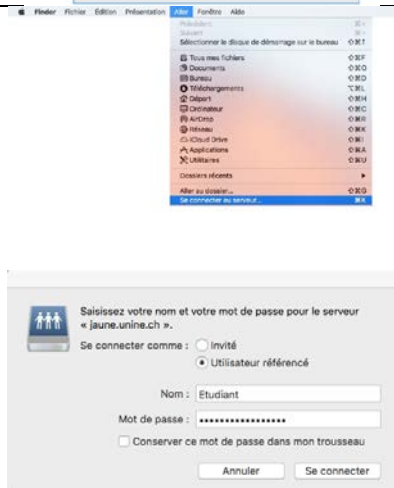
Finder Fichier Édition Présentation Aller Fenêtre Aide

Précédent ⌘[
Suivant ⌘]
Sélectionner le disque de démarrage sur le bureau ⇧⌘↑

Tous mes fichiers ⇧⌘F
Documents ⇧⌘O
Bureau ⇧⌘D
Téléchargements ⌥⌘L
Départ ⇧⌘H
Ordinateur ⇧⌘C
AirDrop ⇧⌘R
Réseau ⇧⌘K
iCloud Drive ⇧⌘I
Applications ⇧⌘A
Utilitaires ⇧⌘U

Dossiers récents

Aller au dossier… ⇧⌘G
Se connecter au serveur… ⌘K

Saisissez votre nom et votre mot de passe pour le serveur « jaune.unine.ch ».

Se connecter comme : Invité
Utilisateur référencé

Nom : Etudiant

Mot de passe : ••••••••••••••••

Conserver ce mot de passe dans mon trousseau

Annuler Se connecter